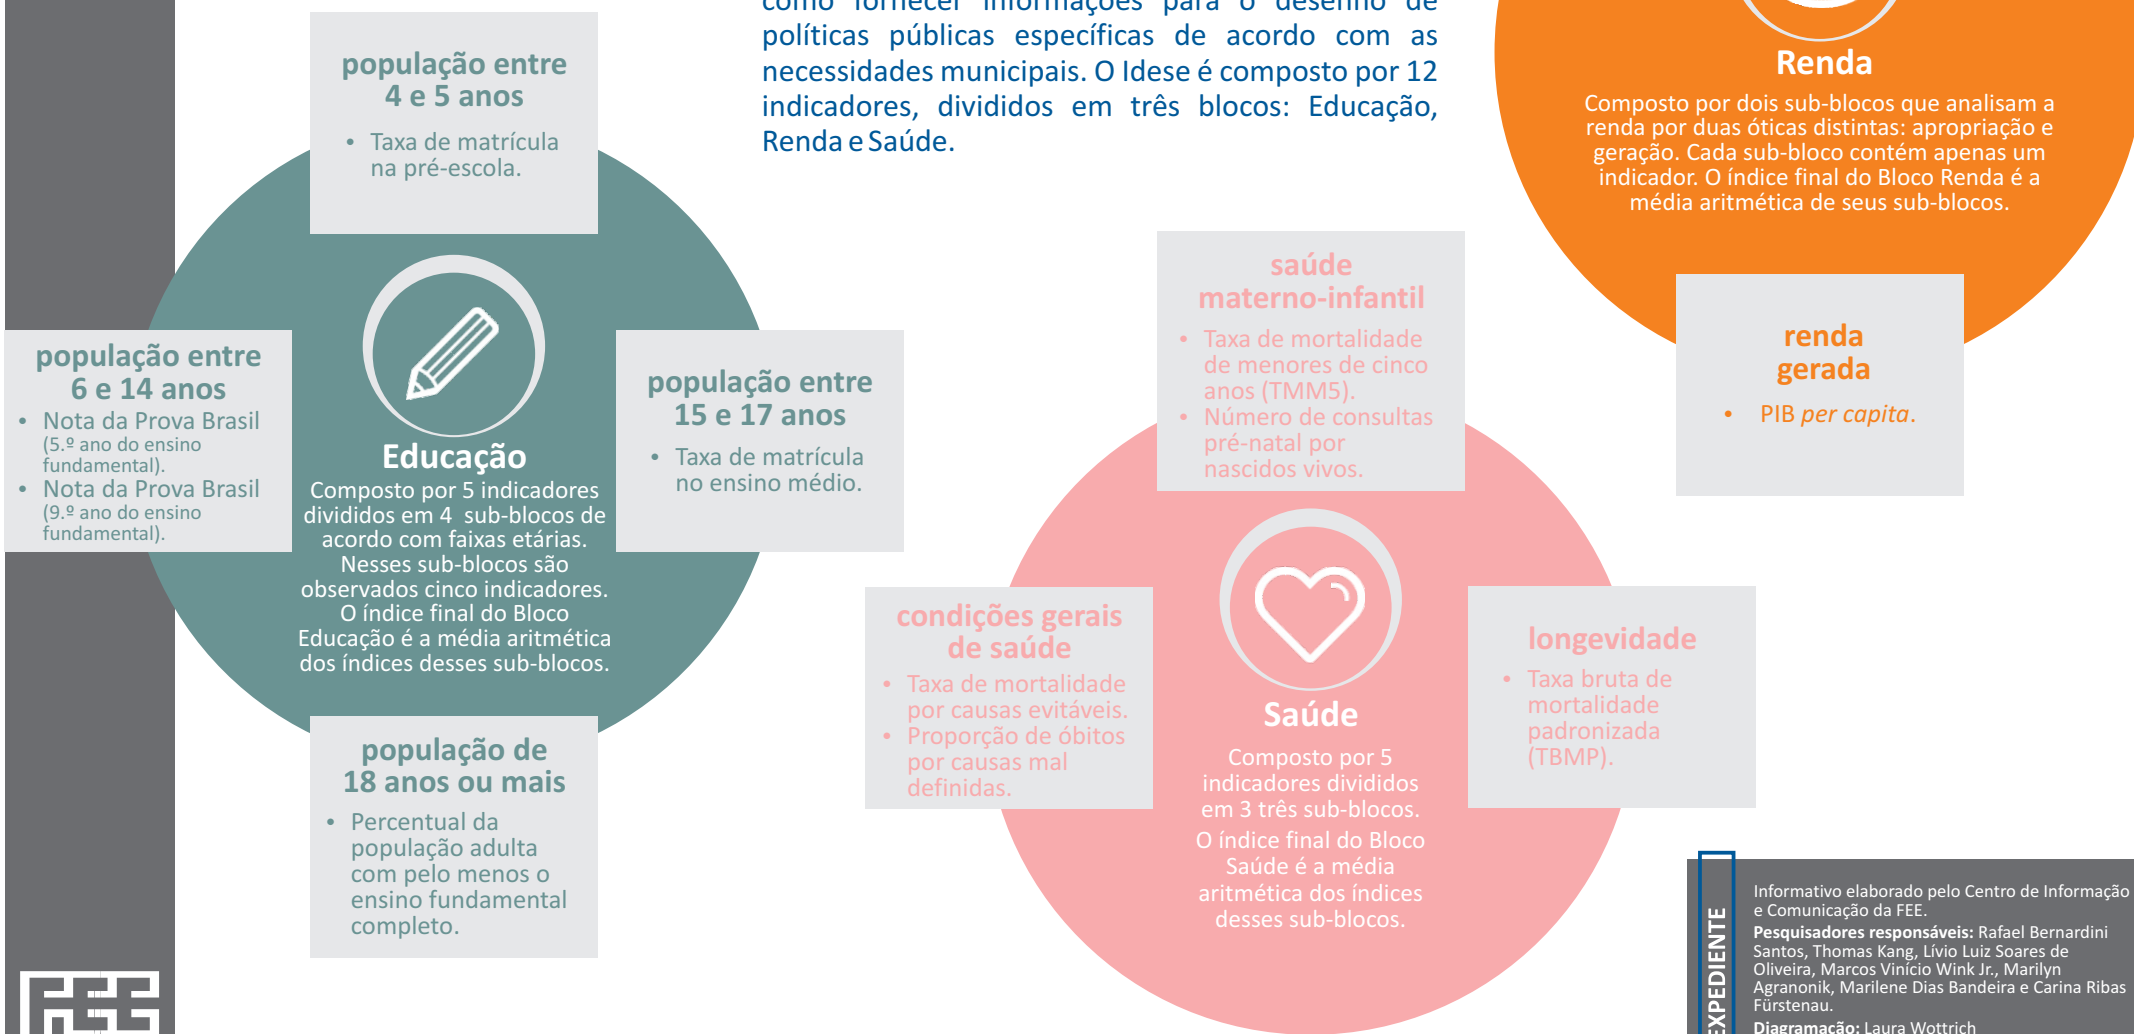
como fornecer informações para o desenho de políticas públicas específicas de acordo com as necessidades municipais. O Idese é composto por 12 indicadores, divididos em três blocos: Educação, Renda e Saúde.

população entre 4 e 5 anos
• Taxa de matrícula na pré-escola.

população entre 6 e 14 anos
• Nota da Prova Brasil (5.º ano do ensino fundamental).
• Nota da Prova Brasil (9.º ano do ensino fundamental).

Educação
Composto por 5 indicadores divididos em 4 sub-blocos de acordo com faixas etárias. Nesses sub-blocos são observados cinco indicadores. O índice final do Bloco Educação é a média aritmética dos índices desses sub-blocos.

população entre 15 e 17 anos
• Taxa de matrícula no ensino médio.

população de 18 anos ou mais
• Percentual da população adulta com pelo menos o ensino fundamental completo.

Renda
Composto por dois sub-blocos que analisam a renda por duas óticas distintas: apropriação e geração. Cada sub-bloco contém apenas um indicador. O índice final do Bloco Renda é a média aritmética de seus sub-blocos.

renda gerada
• PIB per capita.

saúde materno-infantil
• Taxa de mortalidade de menores de cinco anos (TMM5).
• Número de consultas pré-natal por nascidos vivos.

condições gerais de saúde
• Taxa de mortalidade por causas evitáveis.
• Proporção de óbitos por causas mal definidas.

Saúde
Composto por 5 indicadores divididos em 3 três sub-blocos.
O índice final do Bloco Saúde é a média aritmética dos índices desses sub-blocos.

longevidade
• Taxa bruta de mortalidade padronizada (TBMP).

EXPEDIENTE
Informativo elaborado pelo Centro de Informação e Comunicação da FEE.
Pesquisadores responsáveis: Rafael Bernardini Santos, Thomas Kang, Lívio Luiz Soares de Oliveira, Marcos Vinício Wink Jr., Marilyn Agranonik, Marilene Dias Bandeira e Carina Ribas Fürstenau.
Diagramação: Laura Wottrich

FEE